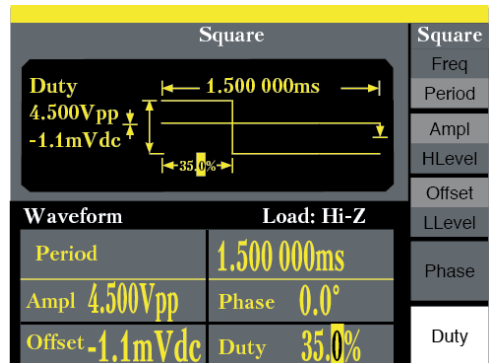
Square

Duty
4.500Vpp
-1.1mVdc

1.500 000ms

35.0%

Waveform

Load: Hi-Z

| Period | 1.500 000ms |
|---|---|
| Ampl 4.500Vpp | Phase 0.0° |
| Offset -1.1mVdc | Duty 35.0% |

Square
Freq
Period
Ampl
HLevel
Offset
LLevel
Phase
Duty